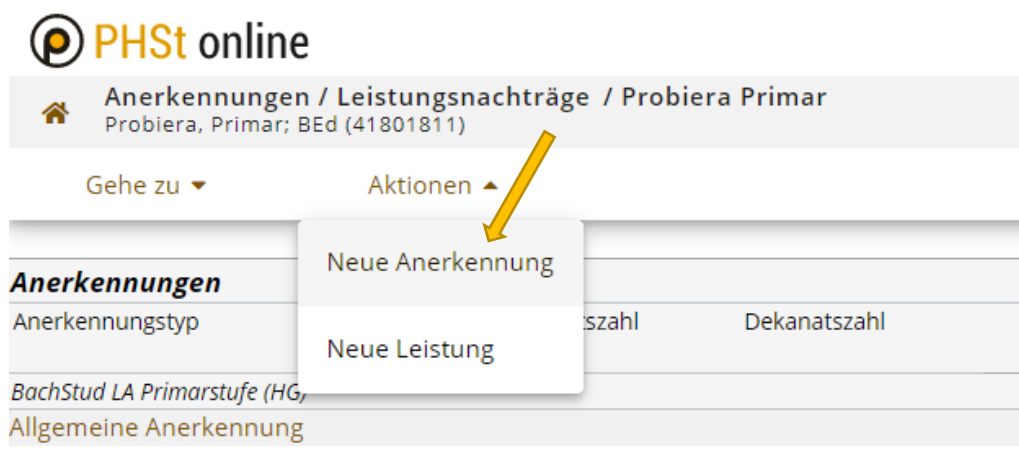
PHSt online

Anerkennungen / Leistungsnachträge / Probiera Primar
Probiera, Primar; BEd (41801811)

Gehe zu

Aktionen

Neue Anerkennung

Neue Leistung

Anerkennungen

Anerkennungstyp

tszahl

Dekanatszahl

BachStud LA Primarstufe (HG)

Allgemeine Anerkennung